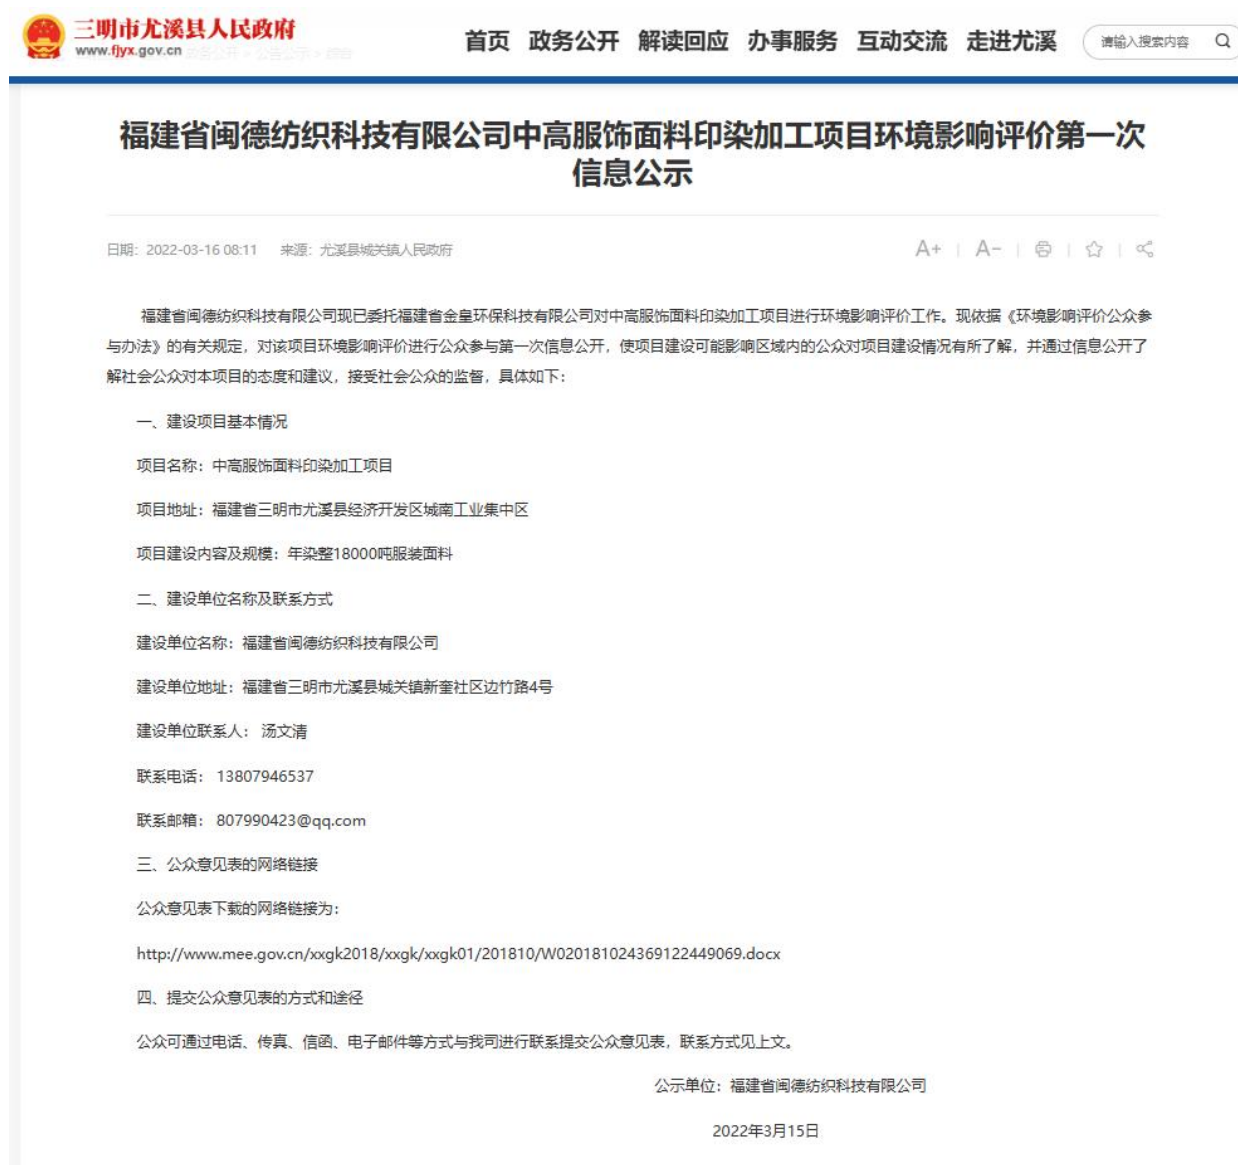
三明市尤溪县人民政府
www.fjyx.gov.cn

首页 政务公开 解读回应 办事服务 互动交流 走进尤溪

请输入搜索内容

福建省闽德纺织科技有限公司中高服饰面料印染加工项目环境影响评价第一次信息公示

日期：2022-03-16 08:11 来源：尤溪县城关镇人民政府

A+ A-

福建省闽德纺织科技有限公司现已委托福建省金皇环保科技有限公司对中高服饰面料印染加工项目进行环境影响评价工作。现依据《环境影响评价公众参与办法》的有关规定，对该项目环境影响评价进行公众参与第一次信息公开，使项目建设可能影响区域内的公众对项目建设情况有所了解，并通过信息公开了解社会公众对本项目的态度和建议，接受社会公众的监督，具体如下：

一、建设项目基本情况

项目名称：中高服饰面料印染加工项目

项目地址：福建省三明市尤溪县经济开发区城南工业集中区

项目建设内容及规模：年染整18000吨服装面料

二、建设单位名称及联系方式

建设单位名称：福建省闽德纺织科技有限公司

建设单位地址：福建省三明市尤溪县城关镇新奎社区边竹路4号

建设单位联系人：汤文清

联系电话：13807946537

联系邮箱：807990423@qq.com

三、公众意见表的网络链接

公众意见表下载的网络链接为：

http://www.mee.gov.cn/xxgk2018/xxgk/xxgk01/201810/W020181024369122449069.docx

四、提交公众意见表的方式和途径

公众可通过电话、传真、信函、电子邮件等方式与我司进行联系提交公众意见表，联系方式见上文。

公示单位：福建省闽德纺织科技有限公司

2022年3月15日